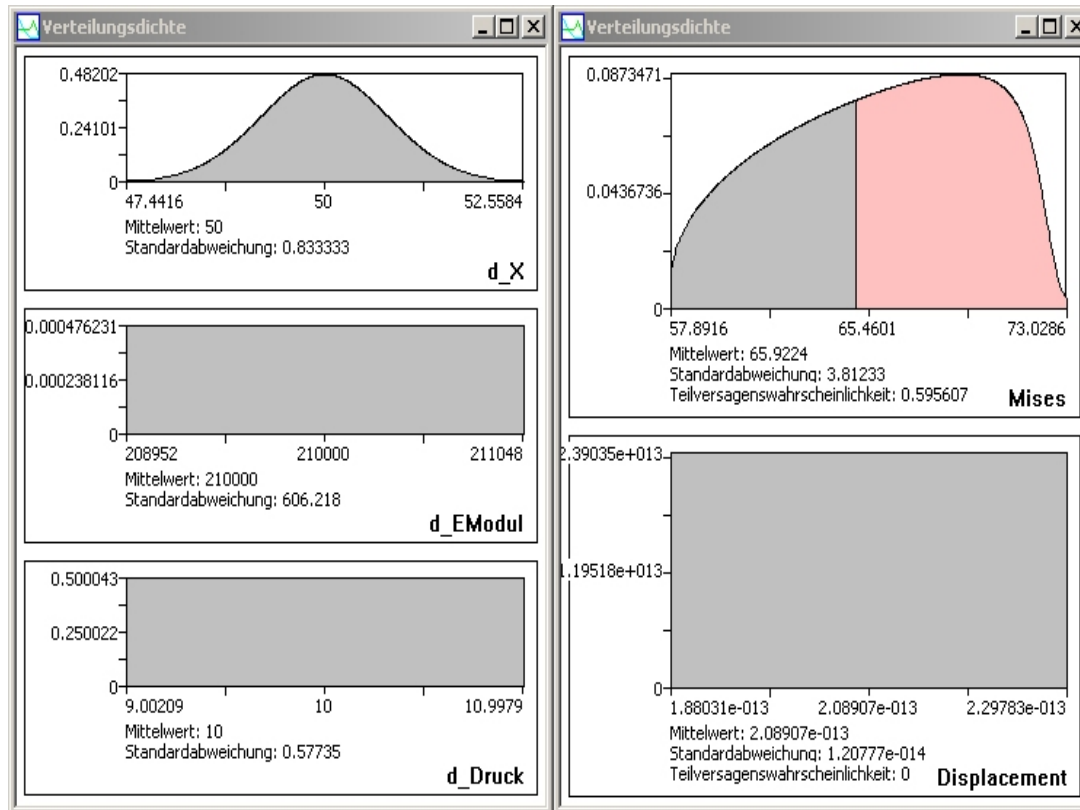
Verteilungsdichte

0.48202
0.24101
0
47.4416
50
52.5584
Mittelwert: 50
Standardabweichung: 0.833333
d_X

0.000476231
0.000238116
0
208952
210000
211048
Mittelwert: 210000
Standardabweichung: 606.218
d_EModul

0.500043
0.250022
0
9.00209
10
10.9979
Mittelwert: 10
Standardabweichung: 0.57735
d_Druck

Verteilungsdichte

0.0873471
0.0436736
0
57.8916
65.4601
73.0286
Mittelwert: 65.9224
Standardabweichung: 3.81233
Teilversagenswahrscheinlichkeit: 0.595607
Mises

2.39035e+013
1.19518e+013
0
1.88031e-013
2.08907e-013
2.29783e-013
Mittelwert: 2.08907e-013
Standardabweichung: 1.20777e-014
Teilversagenswahrscheinlichkeit: 0
Displacement